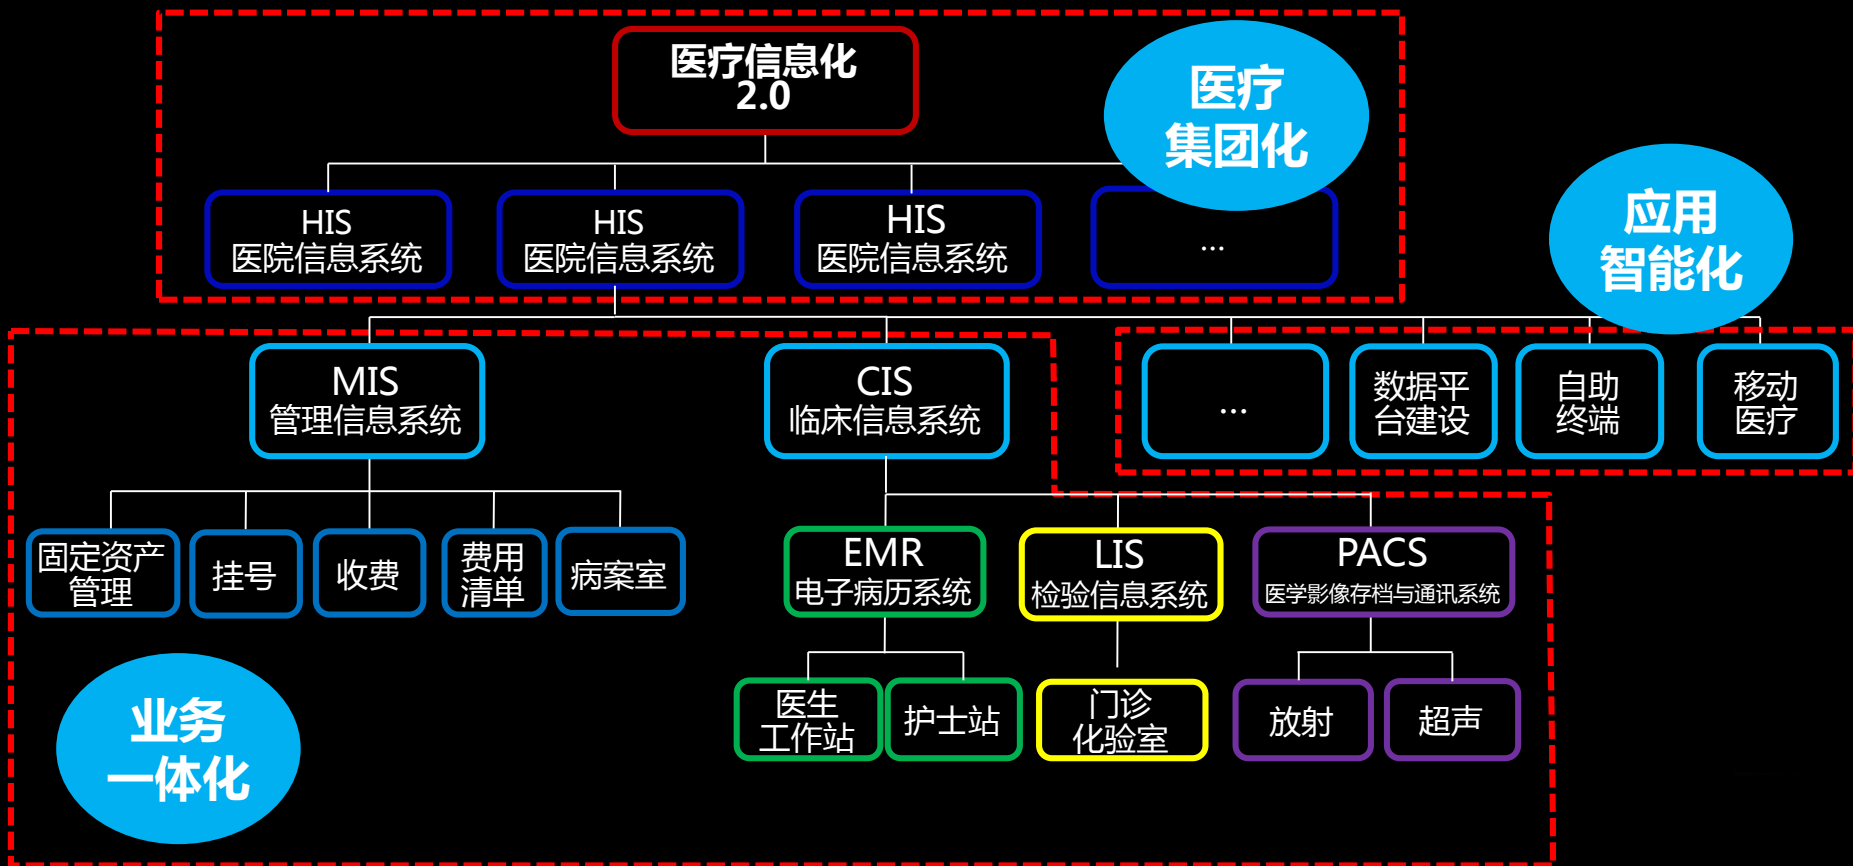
医疗信息化
2.0

医疗
集团化

HIS
医院信息系统

HIS
医院信息系统

HIS
医院信息系统

...

应用
智能化

MIS
管理信息系统

CIS
临床信息系统

...

数据平
台建设

自助
终端

移动
医疗

固定资产
管理

挂号

收费

费用
清单

病案室

EMR
电子病历系统

LIS
检验信息系统

PACS
医学影像存档与通讯系统

医生
工作站

护士站

门诊
化验室

放射

超声

业务
一体化